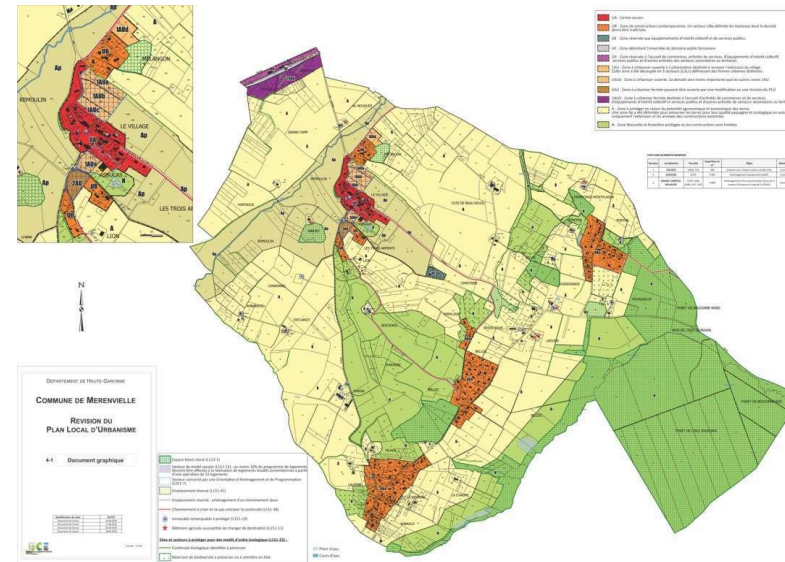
REMOULIN

LE VILLAGE

LES TROIS A

LION

N

DEPARTEMENT DE HAUTE-GARONNE

COMMUNE DE MERENVILLE

REVISION DU PLAN LOCAL D'URBANISME

4-1 Document graphique

UA : Centre ancien

UB : Zone de constructions contemporaines. Un secteur UBa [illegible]

UE : Zone réservée aux équipements d'intérêt collectif et services publics

UE : Zone délimitant l'ensemble du domaine public ferroviaire

1AU : Zone à urbaniser ouverte à l'urbanisation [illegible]

2AU : Zone à urbaniser fermée pouvant être ouverte par une modification ou une révision du PLU

A : Zone à protéger en raison du potentiel agronomique et économique des terres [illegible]

N : Zone Naturelle et Forestière protégée où les constructions sont limitées

Espace boisé classé

Emplacement réservé

Immeuble remarquable à protéger

Bâtiment agricole susceptible de changer de destination

Continuité écologique identifiée à préserver

Plans d'eau

Cours d'eau